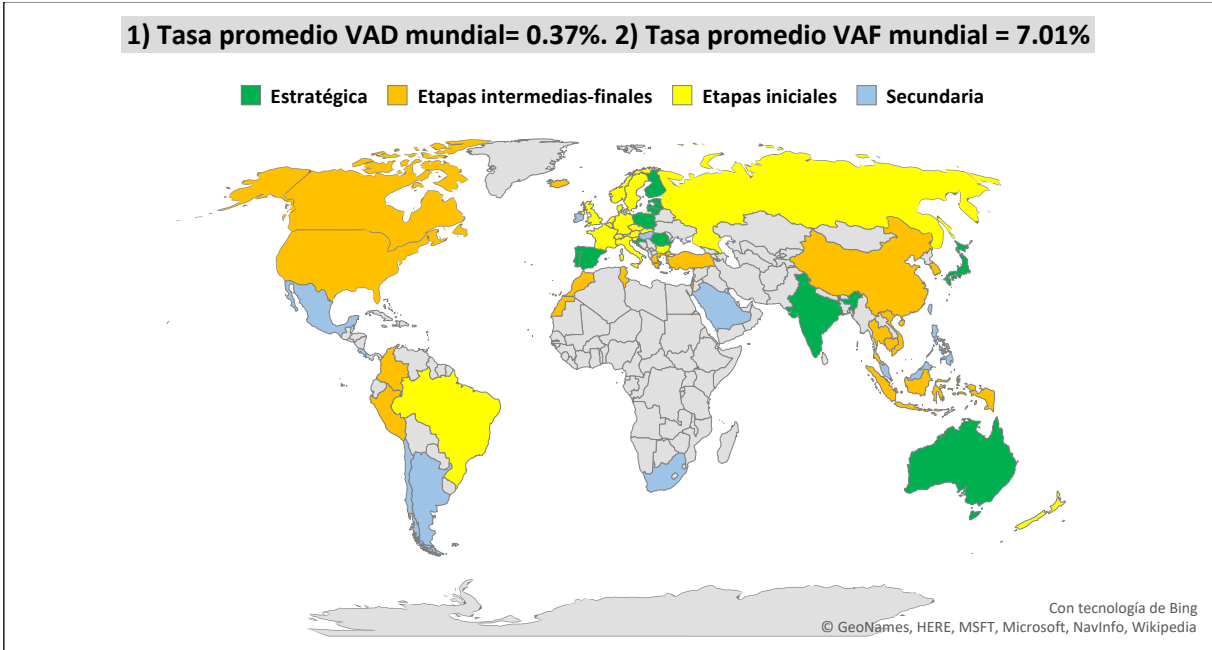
1) Tasa promedio VAD mundial= 0.37%. 2) Tasa promedio VAF mundial = 7.01%

Estratégica
Etapas intermedias-finales
Etapas iniciales
Secundaria

Con tecnología de Bing
© GeoNames, HERE, MSFT, Microsoft, NavInfo, Wikipedia